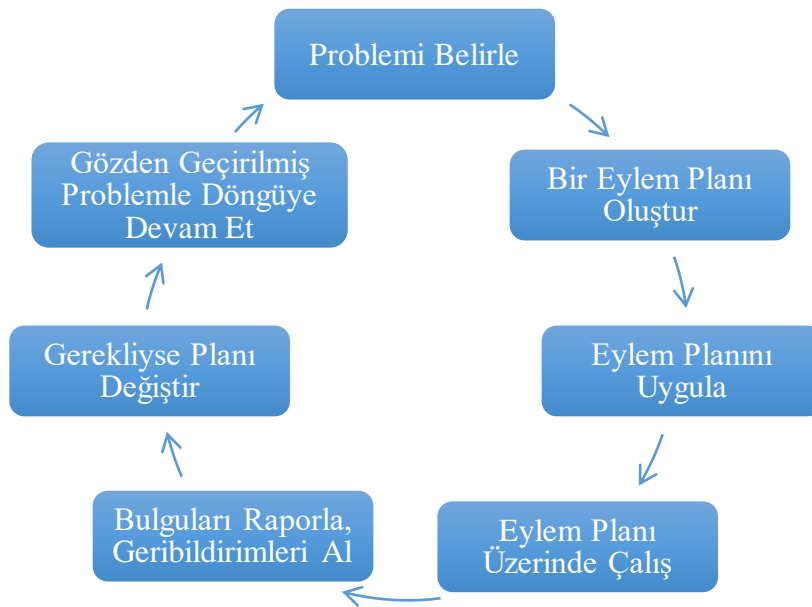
Problemi Belirle

Bir Eylem Planı Oluştur

Eylem Planını Uygula

Eylem Planı Üzerinde Çalış

Bulguları Raporla, Geribildirimleri Al

Gerekliyse Planı Değiştir

Gözden Geçirilmiş Problemle Döngüye Devam Et